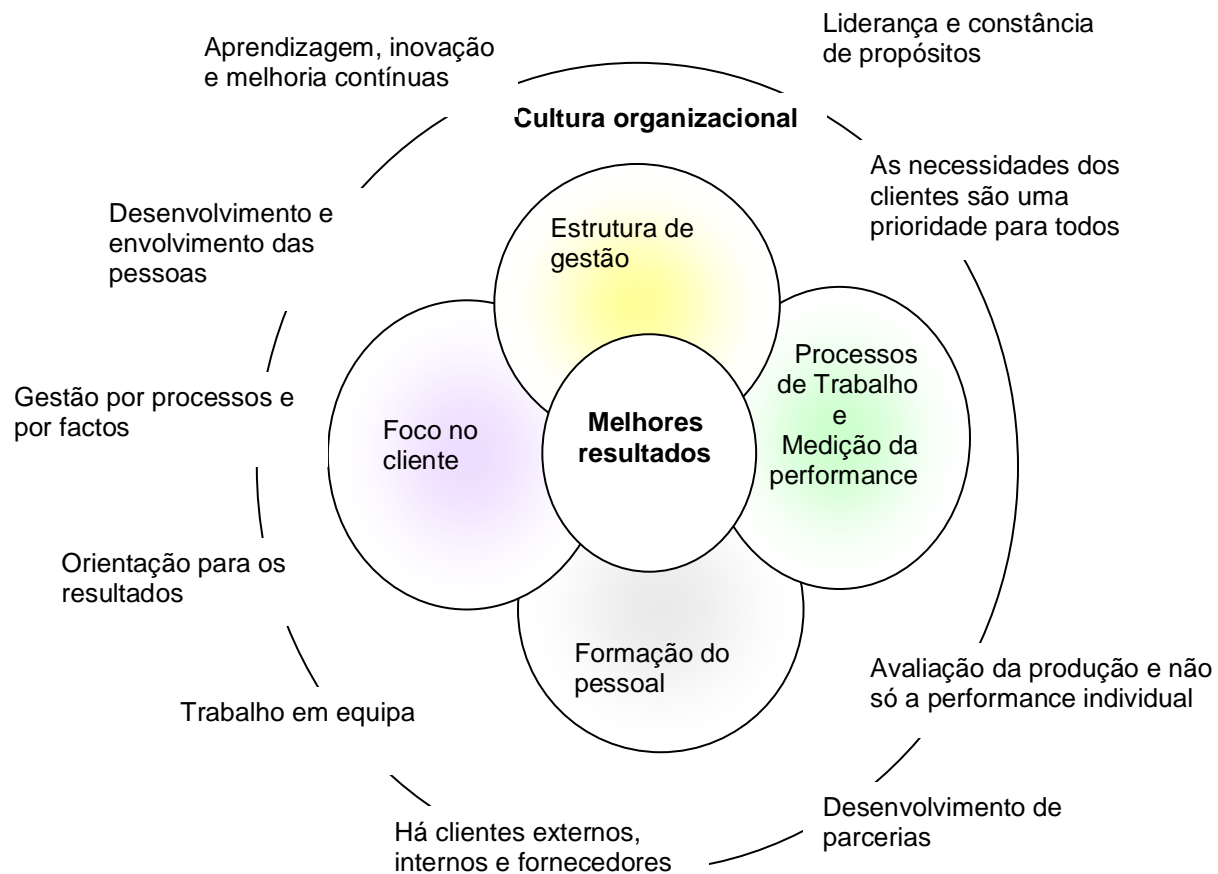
Liderança e constância de propósitos

Aprendizagem, inovação e melhoria contínuas

Cultura organizacional

As necessidades dos clientes são uma prioridade para todos

Desenvolvimento e envolvimento das pessoas

Estrutura de gestão

Processos de Trabalho e Medição da performance

Gestão por processos e por factos

Foco no cliente

Melhores resultados

Orientação para os resultados

Formação do pessoal

Avaliação da produção e não só a performance individual

Trabalho em equipa

Desenvolvimento de parcerias

Há clientes externos, internos e fornecedores